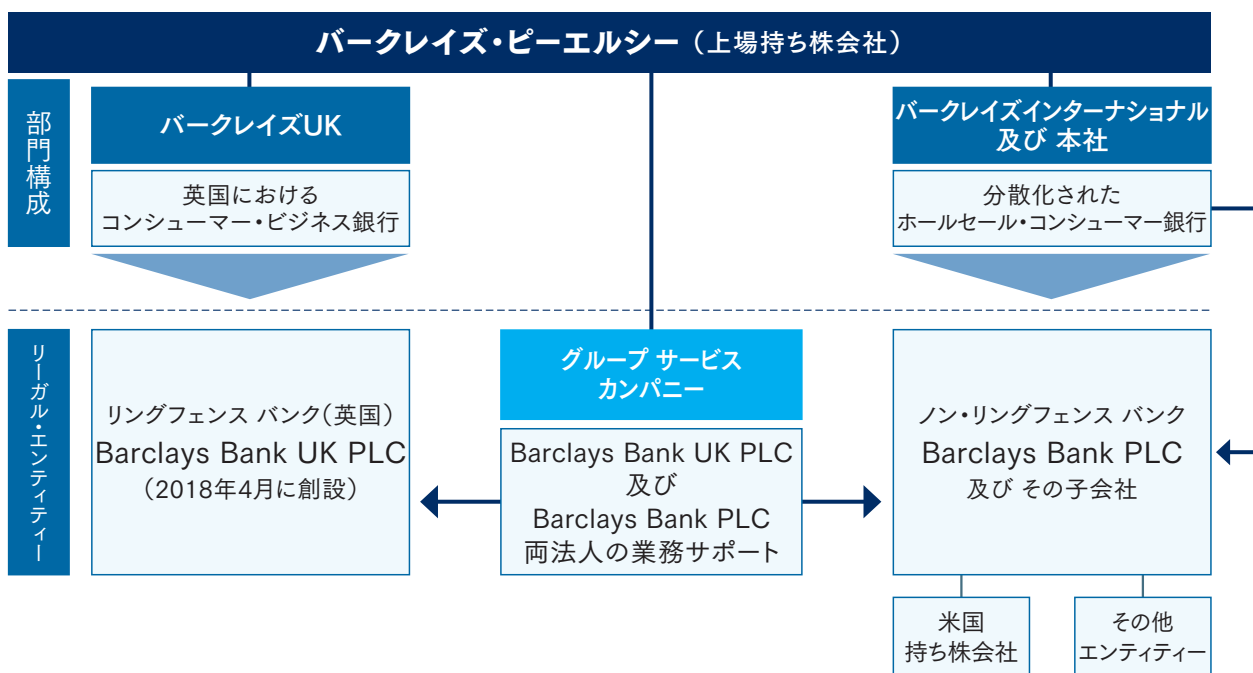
バークレイズ・ピーエルシー（上場持ち株会社）

部門構成

バークレイズUK

英国における
コンシューマー・ビジネス銀行

バークレイズインターナショナル
及び 本社

分散化された
ホールセール・コンシューマー銀行

リーガル・エンティティー

リングフェンス バンク（英国）
Barclays Bank UK PLC
（2018年4月に創設）

グループ サービス
カンパニー

Barclays Bank UK PLC
及び
Barclays Bank PLC
両法人の業務サポート

ノン・リングフェンス バンク
Barclays Bank PLC
及び その子会社

米国
持ち株会社

その他
エンティティー